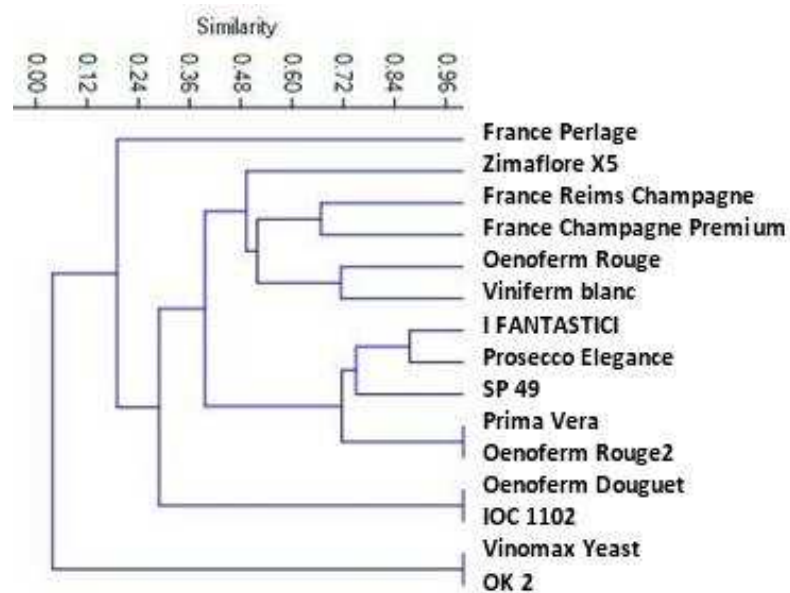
Similarity

0.00
0.12
0.24
0.36
0.48
0.60
0.72
0.84
0.96

France Perlage
Zimaflore X5
France Reims Champagne
France Champagne Premium
Oenoferm Rouge
Viniferm blanc
I FANTASTICI
Prosecco Elegance
SP 49
Prima Vera
Oenoferm Rouge2
Oenoferm Douguet
IOC 1102
Vinomax Yeast
OK 2